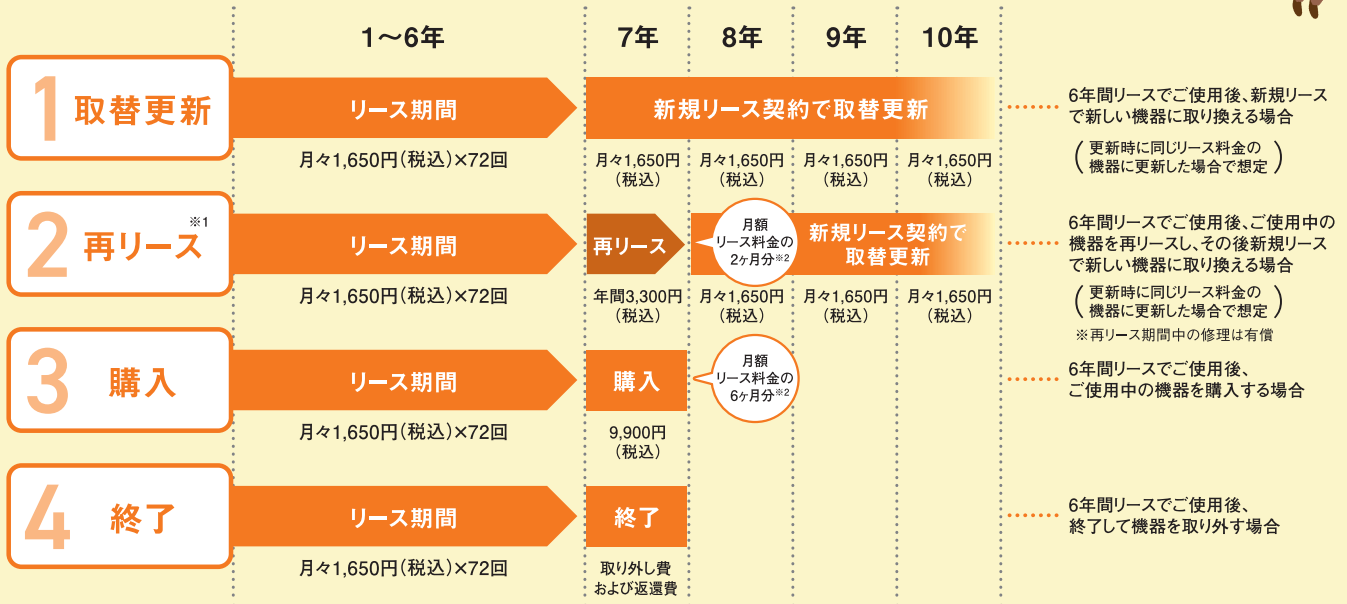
1〜6年　7年　8年　9年　10年

1 取替更新
リース期間
月々1,650円（税込）×72回
新規リース契約で取替更新
月々1,650円（税込）　月々1,650円（税込）　月々1,650円（税込）　月々1,650円（税込）
6年間リースでご使用後、新規リースで新しい機器に取り換える場合
（更新時に同じリース料金の機器に更新した場合で想定）

2 再リース※1
リース期間
月々1,650円（税込）×72回
再リース
年間3,300円（税込）
月額リース料金の2ヶ月分※2
新規リース契約で取替更新
月々1,650円（税込）　月々1,650円（税込）　月々1,650円（税込）
6年間リースでご使用後、ご使用中の機器を再リースし、その後新規リースで新しい機器に取り換える場合
（更新時に同じリース料金の機器に更新した場合で想定）
※再リース期間中の修理は有償

3 購入
リース期間
月々1,650円（税込）×72回
購入
9,900円（税込）
月額リース料金の6ヶ月分※2
6年間リースでご使用後、ご使用中の機器を購入する場合

4 終了
リース期間
月々1,650円（税込）×72回
終了
取り外し費および返還費
6年間リースでご使用後、終了して機器を取り外す場合